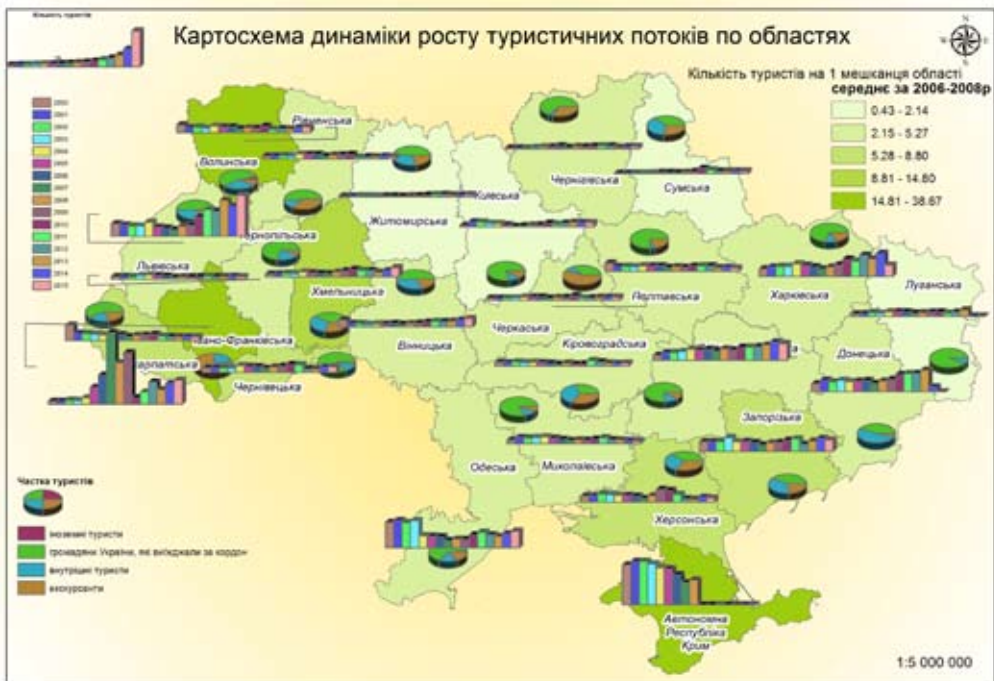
Кількість туристів

Картосхема динаміки росту туристичних потоків по областях

Кількість туристів на 1 мешканця області
середнє за 2006-2008р

0.43 - 2.14
2.15 - 5.27
5.28 - 8.80
8.81 - 14.80
14.81 - 38.67

2000
2001
2002
2003
2004
2005
2006
2007
2008
2009
2010
2011
2012
2013
2014
2015

Рівненська
Волинська
Тернопільська
Львівська
Хмельницька
Житомирська
Київська
Чернігівська
Сумська
Полтавська
Харківська
Луганська
Черкаська
Кіровоградська
Вінницька
Івано-Франківська
Закарпатська
Чернівецька
Донецька
Запорізька
Одеська
Миколаївська
Херсонська
Автономна Республіка Крим

Частка туристів

іноземні туристи
громадяни України, які виїжджали за кордон
внутрішні туристи
екскурсанти

1:5 000 000